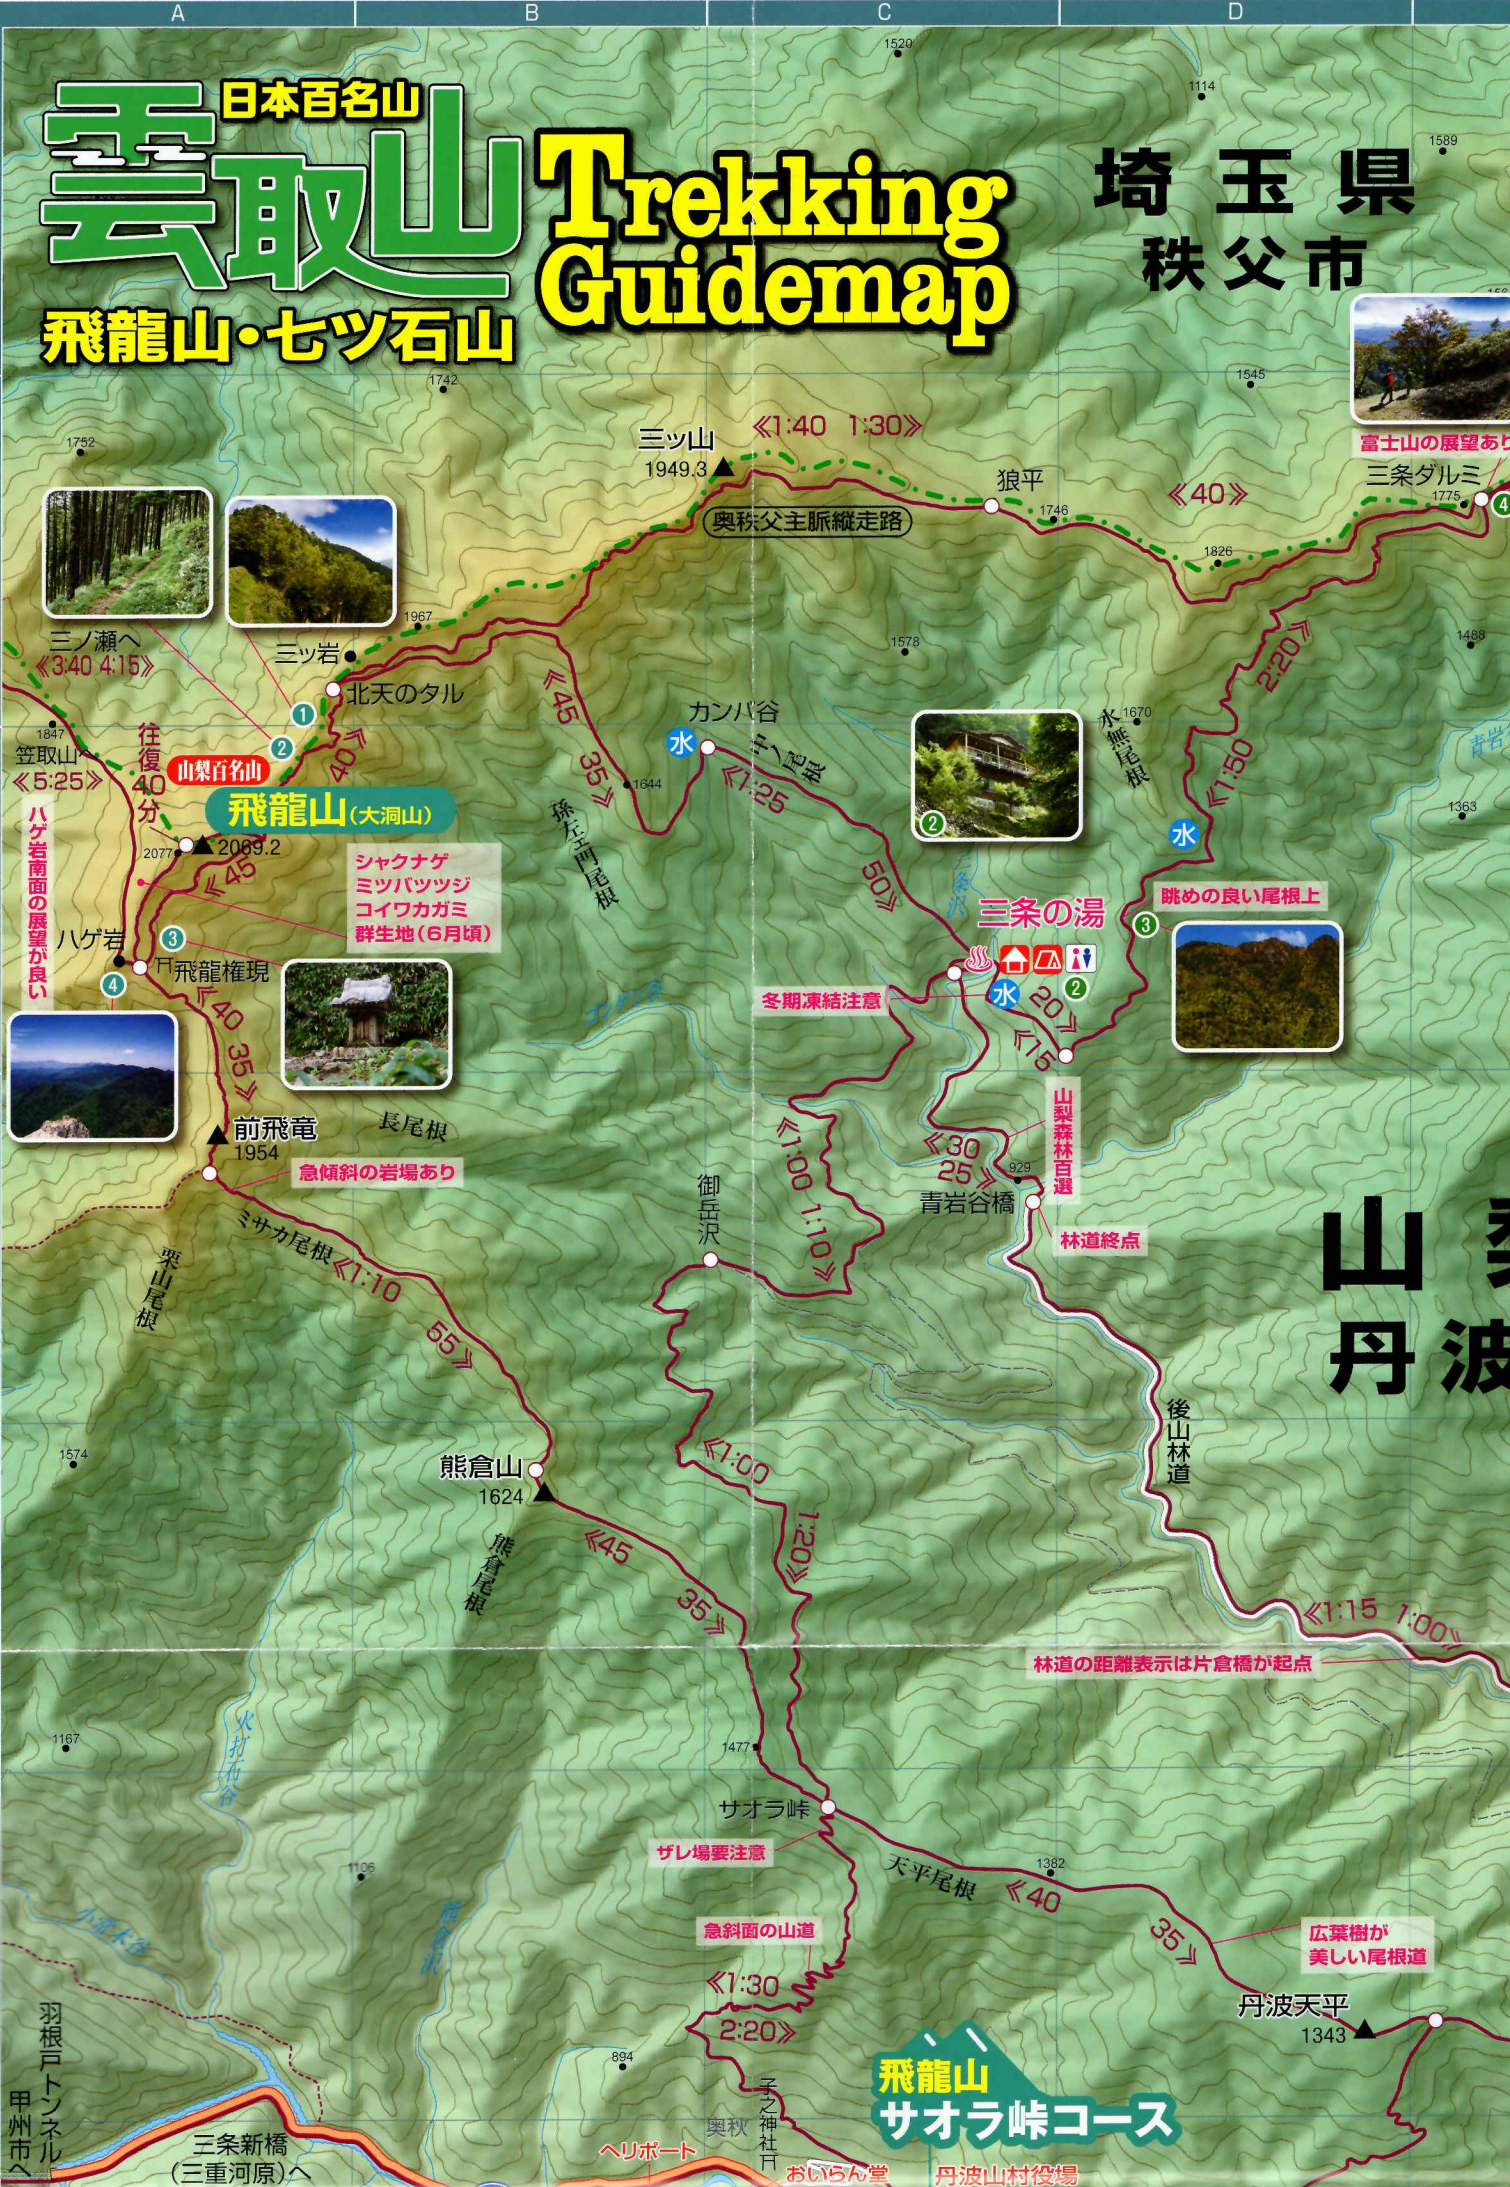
A B C D

日本百名山
雲取山
飛龍山・七ツ石山
Trekking Guidemap

埼玉県
秩父市

1520
1114
1589
1742
1545
1752
三ッ山
1949.3
《1:40 1:30》
狼平
1746
《40》
三条ダルミ
1775
富士山の展望あり
奥秩父主脈縦走路
1826
1967
三ノ瀬へ
《3:40 4:15》
三ツ岩
北天のタル
1578
1488
1847
笠取山へ
《5:25》
往復40分
山梨百名山
飛龍山(大洞山)
《40
《45 35》
カンバ谷
水
1644
中ノ尾根
《1:25
1670
水無尾根
《2:20》
《1:50
1363
2077
2069.2
ハゲ岩南面の展望が良い
《45
シャクナゲ
ミツバツツジ
コイワカガミ
群生地(6月頃)
孫左ェ門尾根
50》
水
ハゲ岩
飛龍権現
三条の湯
眺めの良い尾根上
冬期凍結注意
水
20》
《15
《40 35》
長尾根
前飛竜
1954
急傾斜の岩場あり
《30 25》
929
青岩谷橋
山梨森林百選
《1:00 1:10》
御岳沢
林道終点
ミサカ尾根《1:10 55》
栗山尾根
山梨
丹波
後山林道
1574
熊倉山
1624
熊倉尾根
《1:00
《45 35》
1:20》
《1:15 1:00》
林道の距離表示は片倉橋が起点
1167
火打石谷
1477
サオラ峠
ザレ場要注意
1106
1382
天平尾根《40 35》
広葉樹が美しい尾根道
急斜面の山道
《1:30 2:20》
丹波天平
1343
羽根戸トンネル
甲州市へ
894
三条新橋(三重河原)へ
飛龍山 サオラ峠コース
奥秋
子之神社
ヘリポート
おいらん堂
丹波山村役場